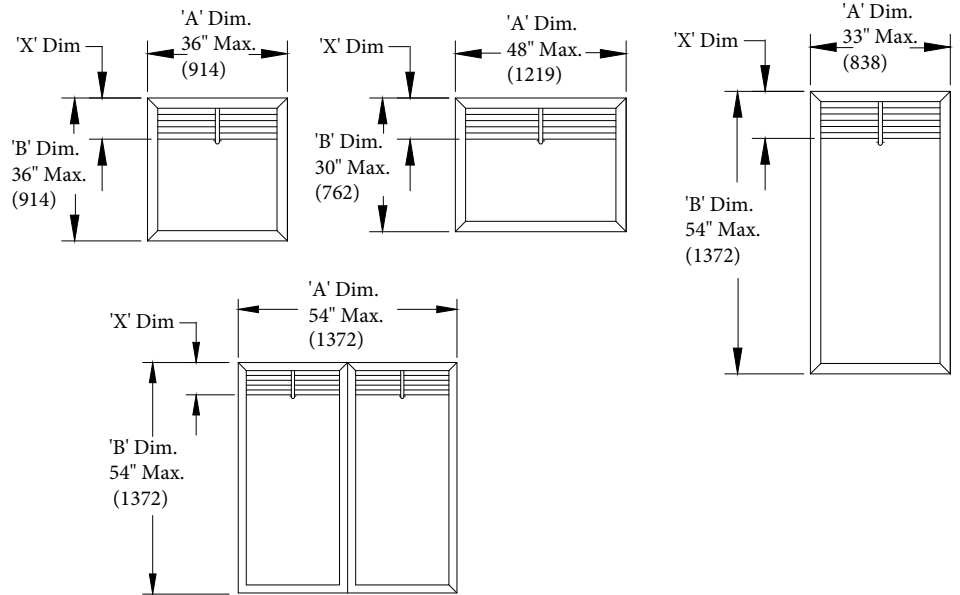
'A' Dim.
36" Max.
(914)

'X' Dim

'B' Dim.
36" Max.
(914)

'A' Dim.
48" Max.
(1219)

'X' Dim

'B' Dim.
30" Max.
(762)

'A' Dim.
33" Max.
(838)

'X' Dim

'B' Dim.
54" Max.
(1372)

'A' Dim.
54" Max.
(1372)

'X' Dim

'B' Dim.
54" Max.
(1372)